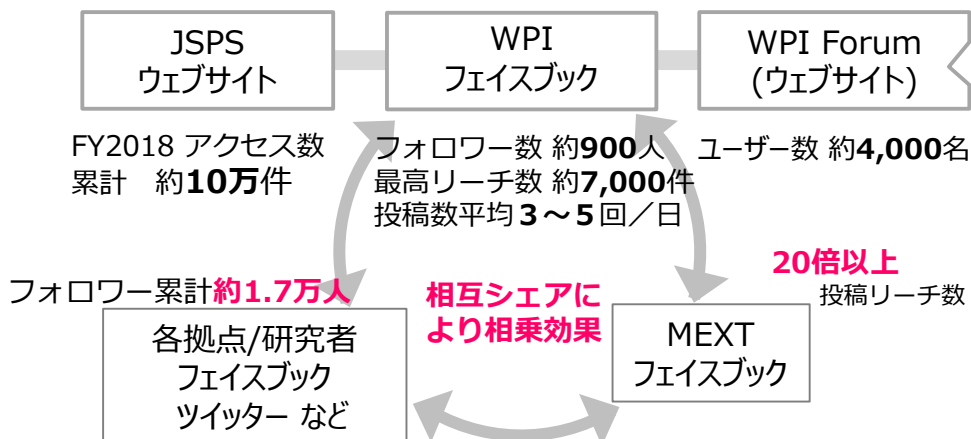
JSPS
ウェブサイト

WPI
フェイスブック

WPI Forum
(ウェブサイト)

FY2018 アクセス数
累計　約**10万**件

フォロワー数 約**900**人
最高リーチ数 約**7,000**件
投稿数平均**３～５**回／日

ユーザー数 約**4,000**名

フォロワー累計**約1.7万人**

相互シェアに
より相乗効果

**20倍以上**
投稿リーチ数

各拠点/研究者
フェイスブック
ツイッター など

MEXT
フェイスブック